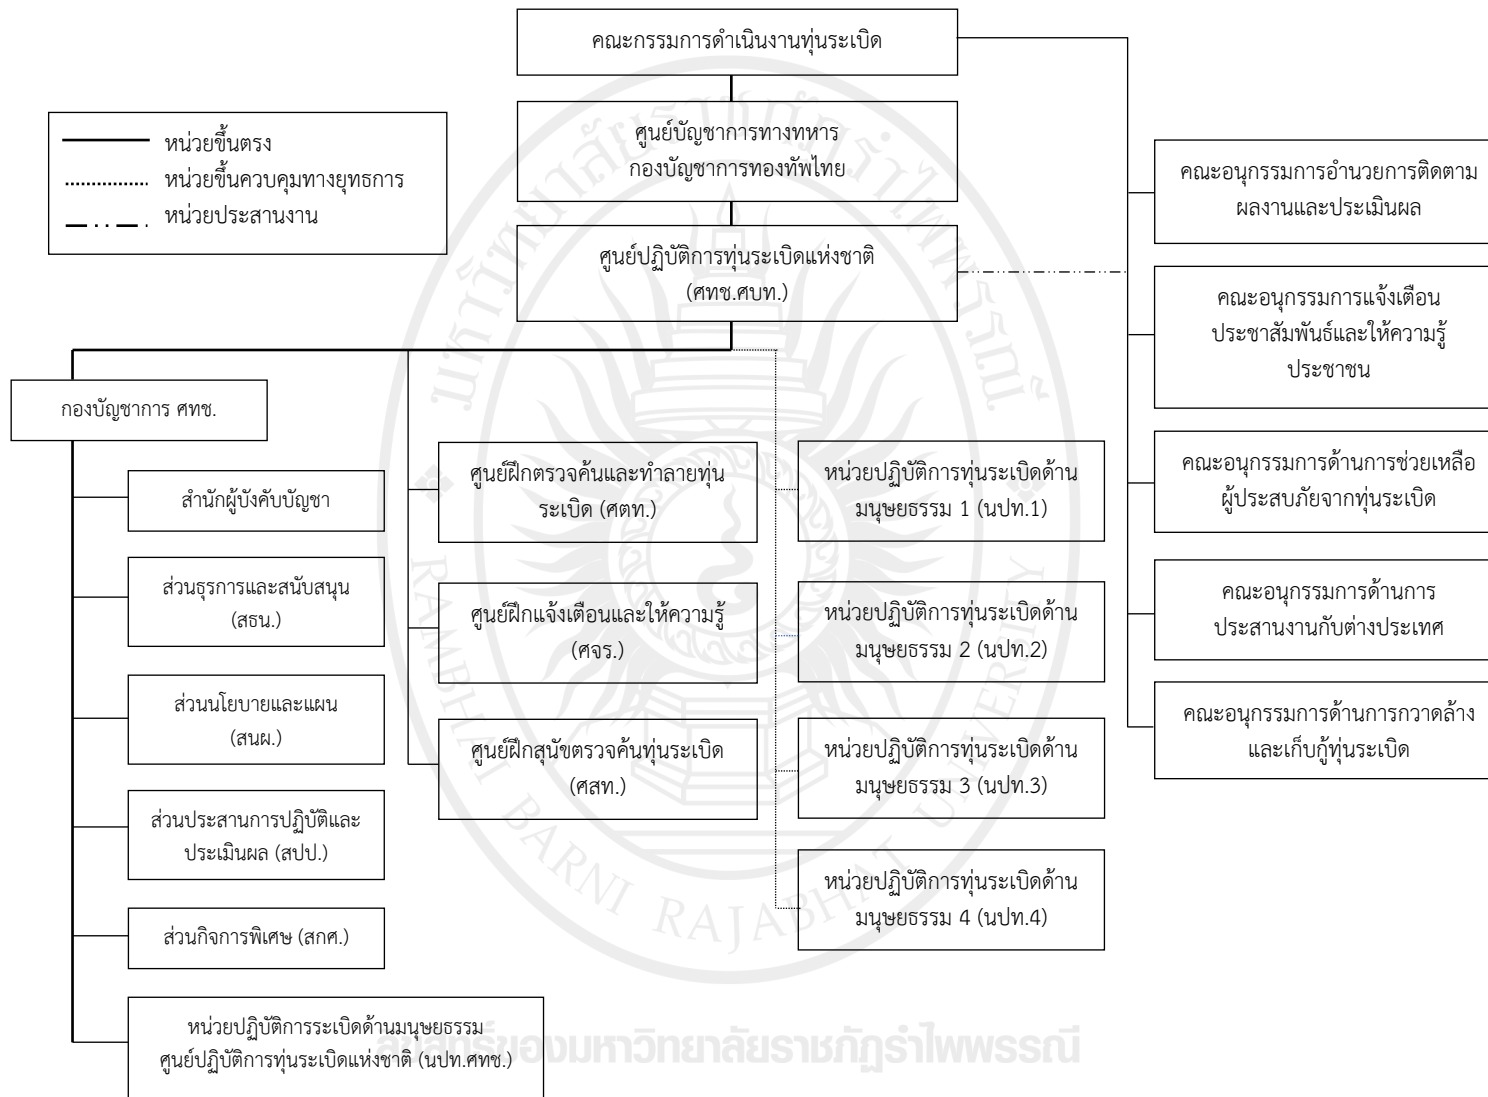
คณะกรรมการดำเนินงานทุ่นระเบิด

หน่วยขึ้นตรง
หน่วยขึ้นควบคุมทางยุทธการ
หน่วยประสานงาน

ศูนย์บัญชาการทางทหาร กองบัญชาการทองทัพไทย

ศูนย์ปฏิบัติการทุ่นระเบิดแห่งชาติ (ศทช.ศบท.)

คณะอนุกรรมการอำนวยการติดตามผลงานและประเมินผล

คณะอนุกรรมการแจ้งเตือน ประชาสัมพันธ์และให้ความรู้ประชาชน

คณะอนุกรรมการด้านการช่วยเหลือผู้ประสบภัยจากทุ่นระเบิด

คณะอนุกรรมการด้านการประสานงานกับต่างประเทศ

คณะอนุกรรมการด้านการกวาดล้างและเก็บกู้ทุ่นระเบิด

กองบัญชาการ ศทช.

สำนักผู้บังคับบัญชา

ส่วนธุรการและสนับสนุน (สธน.)

ส่วนนโยบายและแผน (สนผ.)

ส่วนประสานการปฏิบัติและประเมินผล (สปป.)

ส่วนกิจการพิเศษ (สกศ.)

หน่วยปฏิบัติการระเบิดด้านมนุษยธรรม ศูนย์ปฏิบัติการทุ่นระเบิดแห่งชาติ (นปท.ศทช.)

ศูนย์ฝึกตรวจค้นและทำลายทุ่นระเบิด (ศตท.)

ศูนย์ฝึกแจ้งเตือนและให้ความรู้ (ศจร.)

ศูนย์ฝึกสุนัขตรวจค้นทุ่นระเบิด (ศสท.)

หน่วยปฏิบัติการทุ่นระเบิดด้านมนุษยธรรม 1 (นปท.1)

หน่วยปฏิบัติการทุ่นระเบิดด้านมนุษยธรรม 2 (นปท.2)

หน่วยปฏิบัติการทุ่นระเบิดด้านมนุษยธรรม 3 (นปท.3)

หน่วยปฏิบัติการทุ่นระเบิดด้านมนุษยธรรม 4 (นปท.4)

ลิขสิทธิ์ของมหาวิทยาลัยราชภัฏรำไพพรรณี